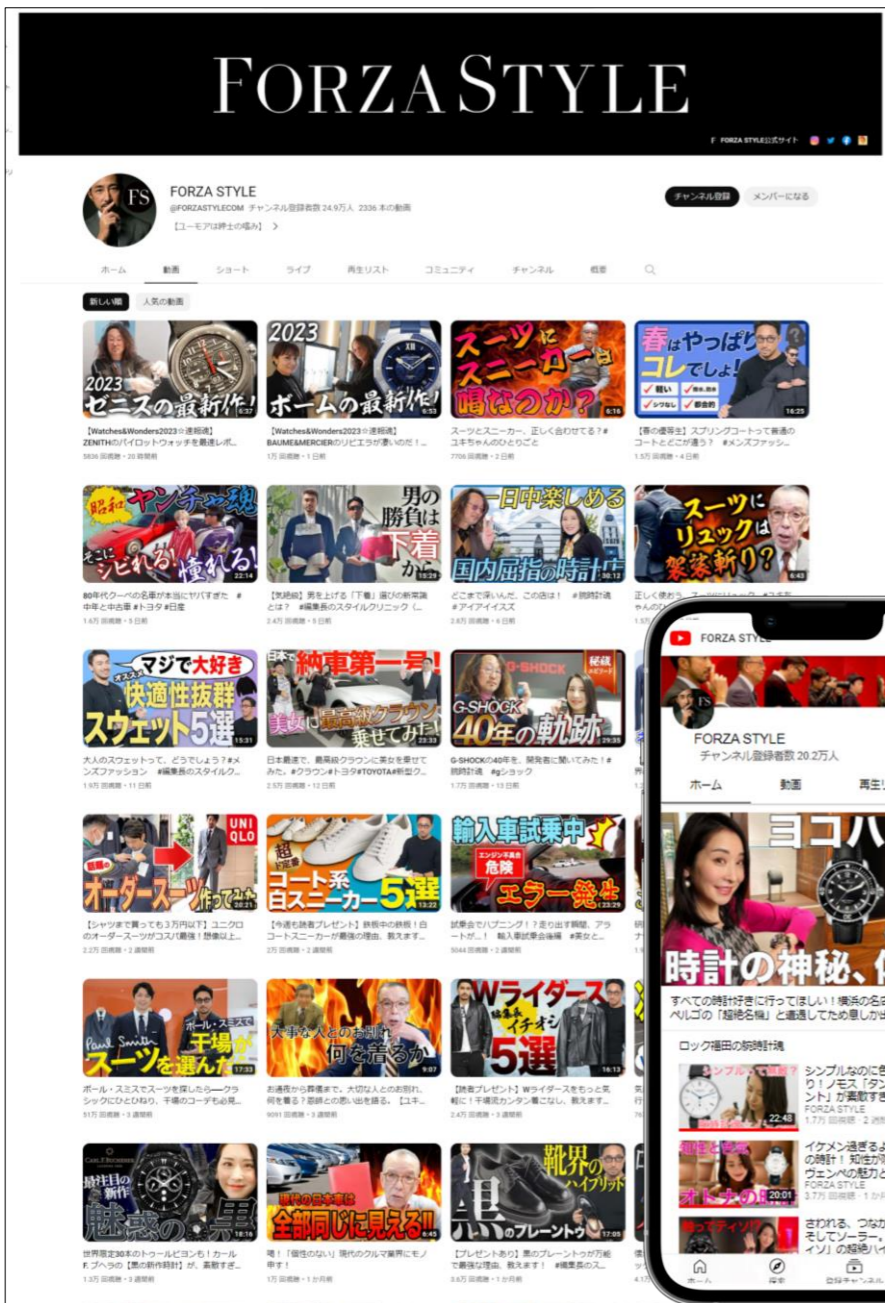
FORZA STYLE

F FORZA STYLE公式サイト

FS

FORZA STYLE
@FORZASTYLECOM チャンネル登録者数 24.9万人 2336 本の動画
【ユーモアは紳士の嗜み】 >

チャンネル登録 メンバーになる

ホーム 動画 ショート ライブ 再生リスト コミュニティ チャンネル 概要

新しい順 人気の動画

2023 ゼニスの最新作! 6:37
【Watches&Wonders2023☆速報魂】ZENITHのパイロットウォッチを最速レポ...
5836 回視聴・20 時間前

2023 ボームの最新作! 6:53
【Watches&Wonders2023☆速報魂】BAUME&MERCIERのリビエラが凄いのだ!...
1万 回視聴・1 日前

スーツにスニーカーは一唱なのか? 6:16
スーツとスニーカー、正しく合わせてる?# ユキちゃんのひとりごと
7706 回視聴・2 日前

春はやっぱりコレでしょ! 軽い 撥水 シワなし 都会的 16:25
【春の優等生】スプリングコートって普通のコートとどこが違う? #メンズファッシ...
1.5万 回視聴・4 日前

昭和ヤンチャ魂 そこにシビれる!憧れる! 22:14
80年代クーペの名車が本当にヤバすぎた # 中年と中古車 #トヨタ #日産
1.6万 回視聴・5 日前

男の勝負は下着から 15:29
【気絶級】男を上げる「下着」選びの新常識とは? #編集長のスタイルクリニック (...
2.4万 回視聴・5 日前

一日中楽しめる 国内屈指の時計店 30:12
どこまで深いんだ、この店は! #腕時計魂 #アイアイイスズ
2.8万 回視聴・6 日前

スーツにリュックは袈裟斬り? 6:43
正しく使う? スーツにリュック... ゆきちゃんのひ...

マジで大好き オススメ 快適性抜群スウェット5選 15:31
大人のスウェットって、どうでしょう?#メンズファッション #編集長のスタイルク...
1.9万 回視聴・11 日前

日本で 納車第一号! 美女に最高級クラウン乗せてみた! 23:33
日本最速で、最高級クラウンに美女を乗せてみた。#クラウン#トヨタ#TOYOTA#新型ク...
2.5万 回視聴・12 日前

G-SHOCK 秘蔵 G-SHOCK 40年の軌跡 29:35
G-SHOCKの40年を、開発者に聞いてみた!#腕時計魂 #gショック
1.7万 回視聴・13 日前

UNIQLO 話題の オーダースーツ作ってみた 20:21
【シャツまで買っても3万円以下】ユニクロのオーダースーツがコスパ最強!想像以上...
2.2万 回視聴・2 週間前

超ド定番 コート系白スニーカー5選 13:22
【今週も読者プレゼント】鉄板中の鉄板!白コートスニーカーが最強の理由、教えます...
2万 回視聴・2 週間前

輸入車試乗中 エンジン不具合 危険 エラー発生 23:29
試乗会でハプニング!?走り出す瞬間、アラートが...! 輸入車試乗会編 #美女と...
5044 回視聴・2 週間前

ポール・スミスで 干場が スーツを選んだ! Paul Smith 17:33
ポール・スミスでスーツを探したら―クラシックにひとひねり、干場のコーデも必見...
51万 回視聴・3 週間前

大事な人とのお別れ何を着るか 9:07
お通夜から葬儀まで、大切な人とのお別れ、何を着る?喪服との思い出を語る。【ユキ...
9091 回視聴・3 週間前

Wライダース 編集長イチオシ 5選 16:13
【読者プレゼント】Wライダースをもっと気軽に!手頃抜カンタン着こなし、教えます...
2.4万 回視聴・3 週間前

CARL F. BUCHERER 最注目の新作 魅惑の黒 18:16
世界限定30本のトゥールビヨンも!カール F. ブヘラの【黒の新作時計】が、素敵すぎ...
1.3万 回視聴・3 週間前

現代の日本車は全部同じに見える!! 6:43
喝!「個性のない」現代のクルマ業界にモノ申す!
1万 回視聴・1 か月前

靴界のハイブリッド 黒のプレーントゥ 17:05
【プレゼントあり】黒のプレーントゥが万能で最強な理由、教えます! #編集長のス...
3.6万 回視聴・1 か月前

FORZA STYLE
FS
FORZA STYLE
チャンネル登録者数 20.2万人
ホーム 動画 再生リ
ヨコハ
時計の神秘、
すべての時計好きに行ってほしい!横浜の名
ペルゴの「超絶名機」と遭遇してため息しか出
ロック福田の腕時計魂
シンプルなのに
り!ノモス「タン
ント」が素敵す
22:48
FORZA STYLE
1.7万 回視聴・2 週
知性と色気 オトナの時
20:01
イケメン過ぎる
の時計!知性が
ヴェンペの魅力
FORZA STYLE
3.7万 回視聴・1 か
さわれる、つな
そしてソーラー
イソ」の超絶ハ
ホーム 探索 登録チャンネル